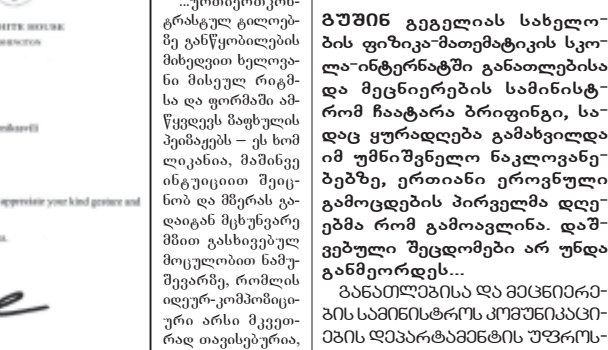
HITE HOUSE
HINGTON

endiaveli

appreciate your kind gesture and

...ეროვნული კონტრასტულ ტილოებზე განწყობილების მიხედვით ხელოვანი მისეულ რიტმსა და ფორმაში ამწყვდევს ზაფხულის პეიზაჟებს – ეს ხომ ლიკანია, მაშინვე ინტუიციით შეიცნობ და მზერას გადაიტან მცხუნვარე მზით გასხივოსნებულ მოცულობით ნამუშევარზე, რომლის იდეურ-კომპოზიციური არსი მკვეთრად თავისებურია,

გუშინ გეგეჭლიას სახელობის ფიზიკა-მათემატიკის სკოლა-ინტერნატში განათლებისა და მეცნიერების სამინისტრომ ჩაატარა ბრიფინგი, სადაც ყურადღება გამახვილდა იმ უმნიშვნელო ხარვეზებზე, ერთიანი ეროვნული გამოცდების პირველმა დღეებმა რომ გამოავლინა. დაშვებული შეცდომები არ უნდა განმეორდეს...

განათლებისა და მეცნიერების სამინისტროს კომუნიკაციების დეპარტამენტის უფროს-